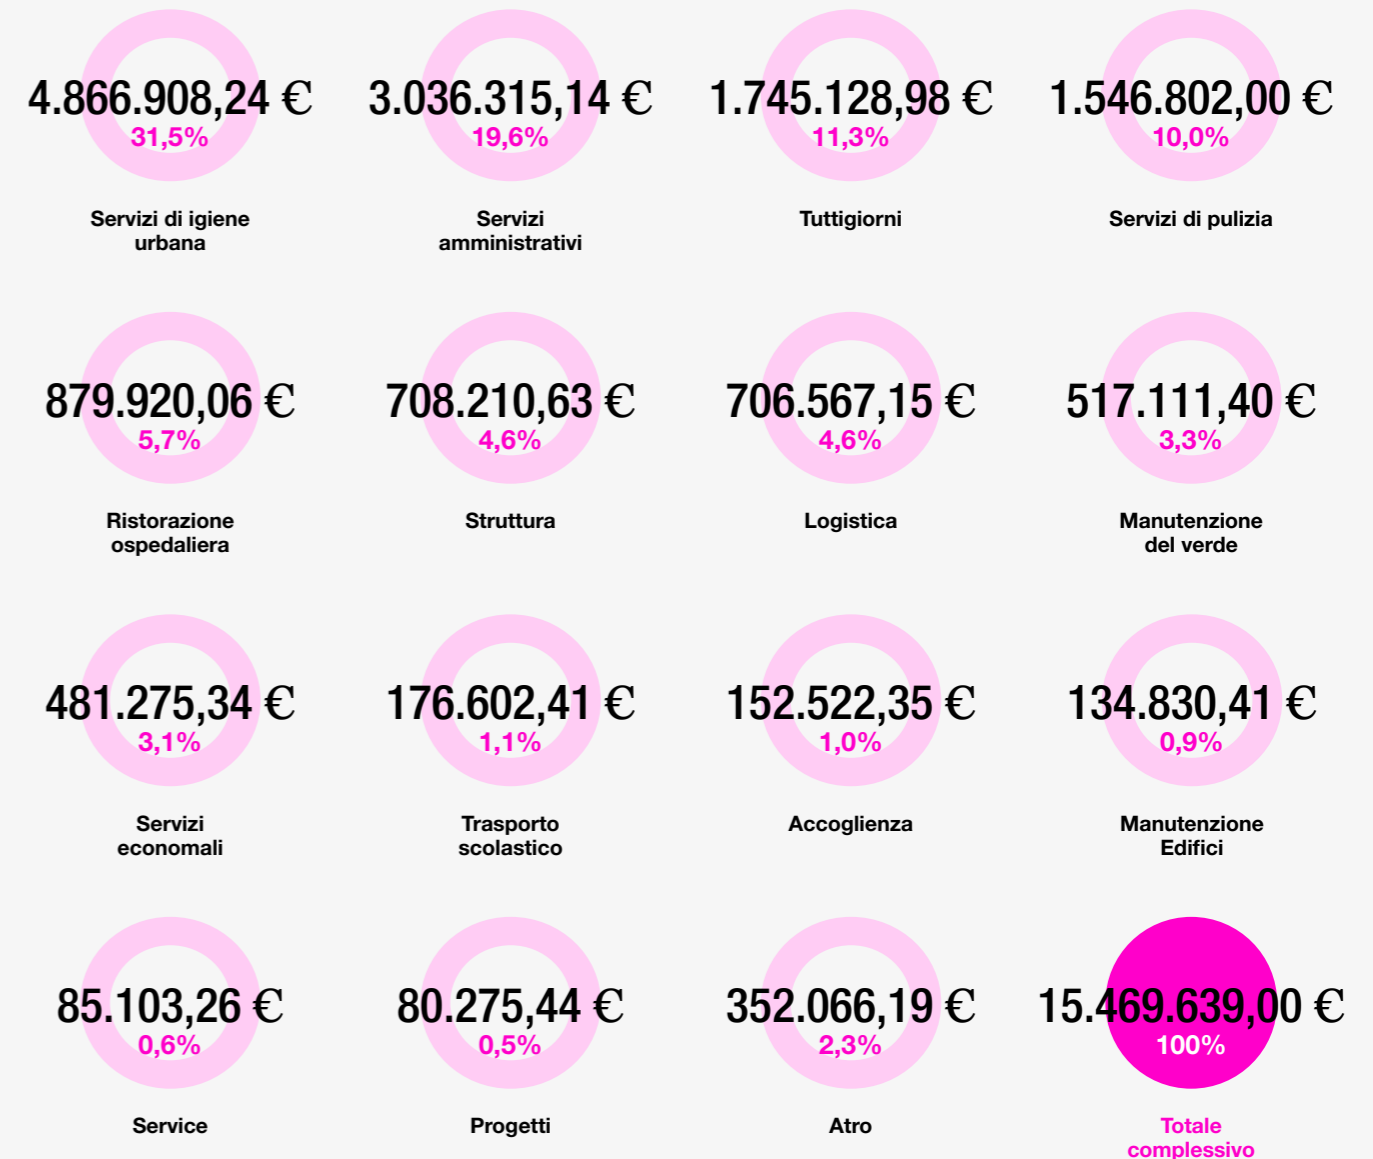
4.866.908,24 €
31,5%
Servizi di igiene urbana

3.036.315,14 €
19,6%
Servizi amministrativi

1.745.128,98 €
11,3%
Tuttigiorni

1.546.802,00 €
10,0%
Servizi di pulizia

879.920,06 €
5,7%
Ristorazione ospedaliera

708.210,63 €
4,6%
Struttura

706.567,15 €
4,6%
Logistica

517.111,40 €
3,3%
Manutenzione del verde

481.275,34 €
3,1%
Servizi economali

176.602,41 €
1,1%
Trasporto scolastico

152.522,35 €
1,0%
Accoglienza

134.830,41 €
0,9%
Manutenzione Edifici

85.103,26 €
0,6%
Service

80.275,44 €
0,5%
Progetti

352.066,19 €
2,3%
Atro

15.469.639,00 €
100%
Totale complessivo